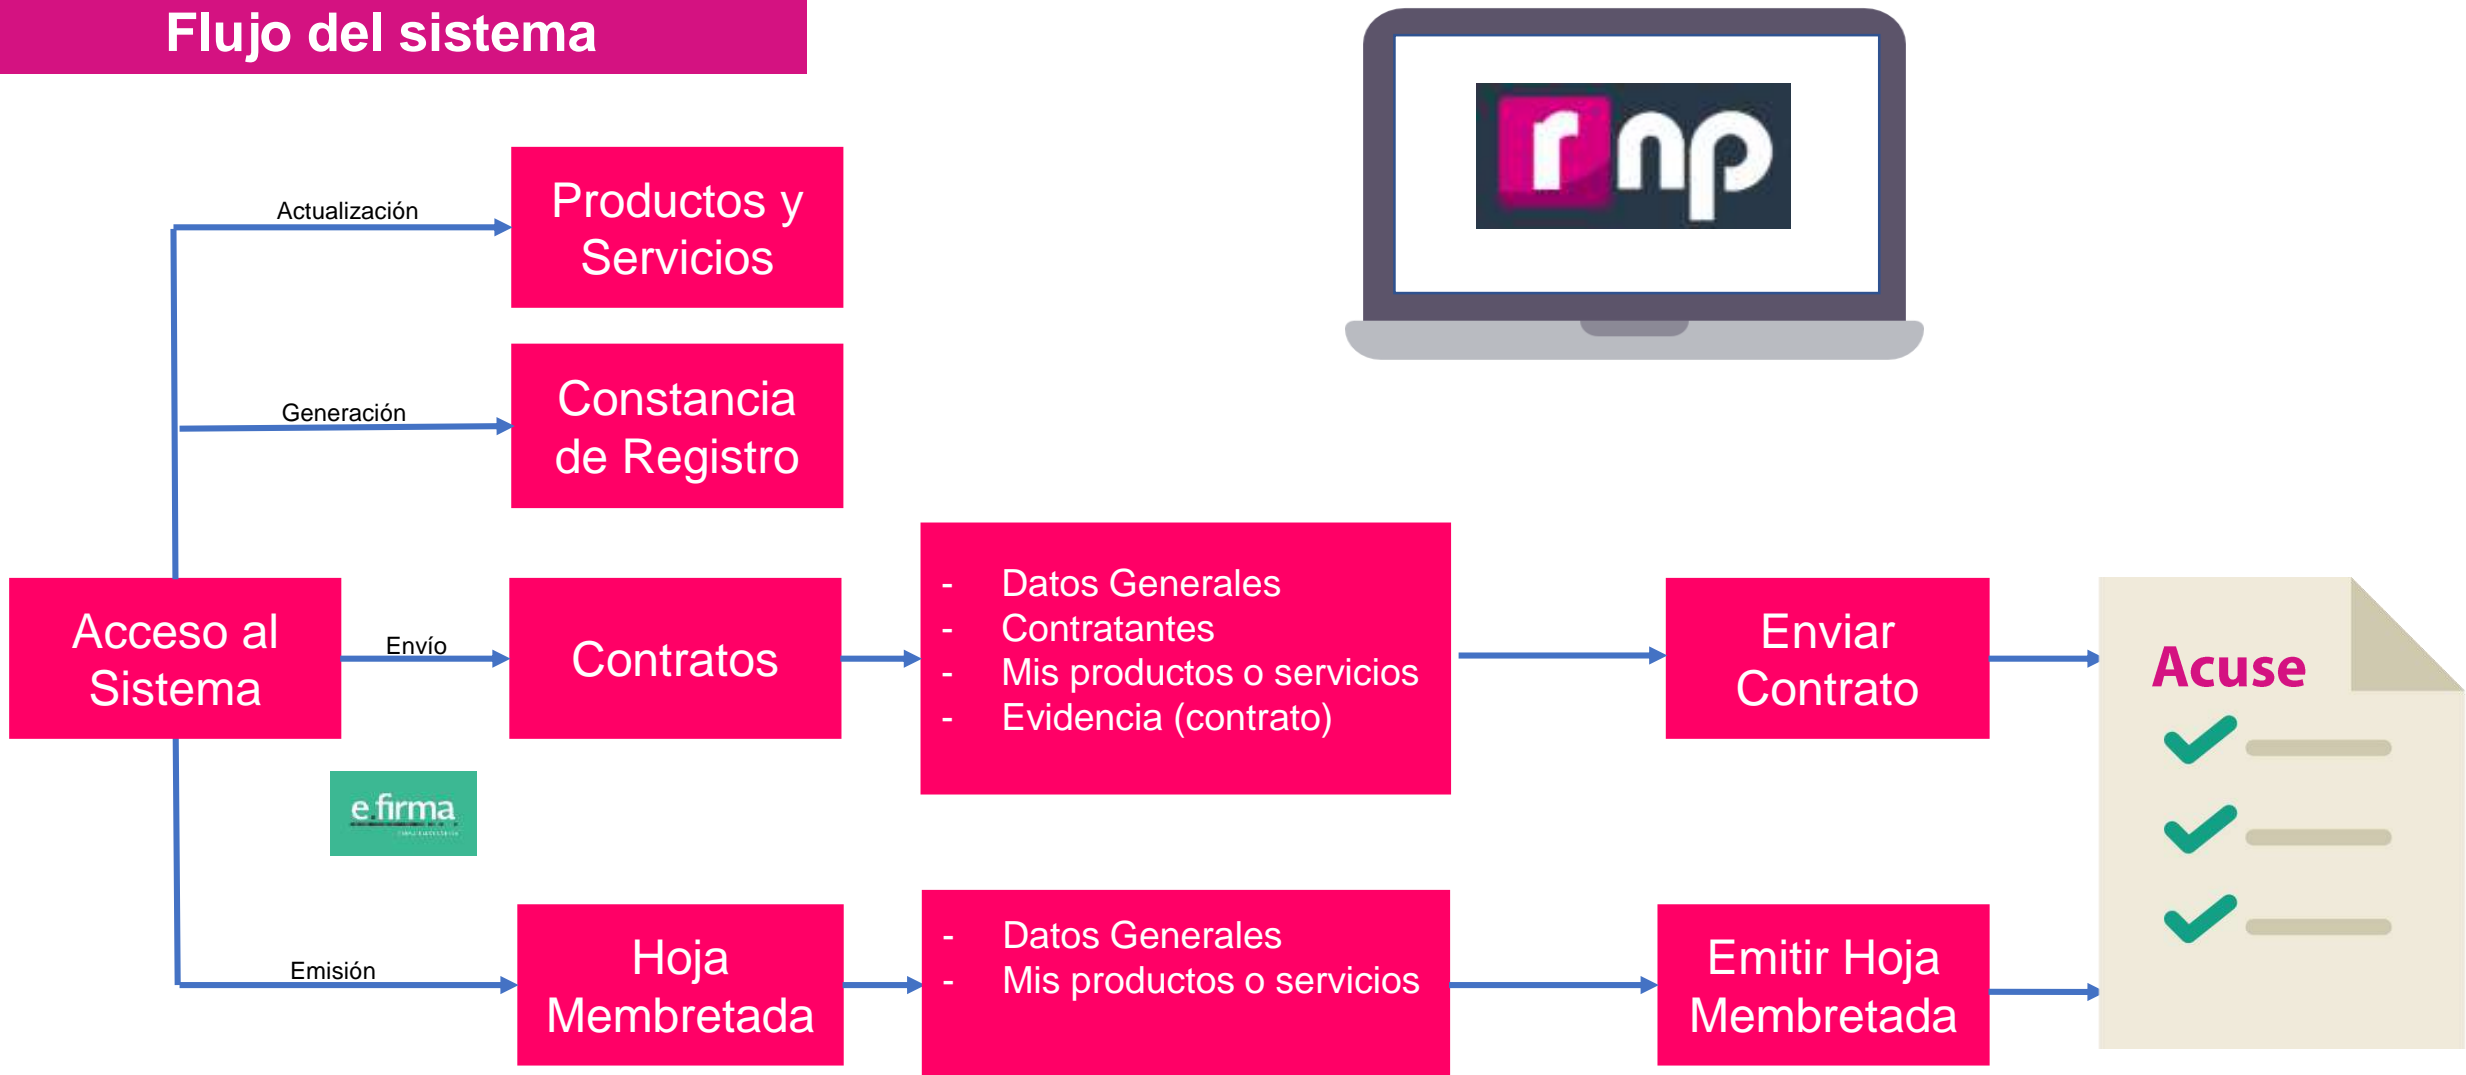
Flujo del sistema

rnp

Actualización

Productos y Servicios

Generación

Constancia de Registro

Acceso al Sistema

Envío

Contratos

- Datos Generales
- Contratantes
- Mis productos o servicios
- Evidencia (contrato)

Enviar Contrato

Acuse

e.firma

Emisión

Hoja Membretada

- Datos Generales
- Mis productos o servicios

Emitir Hoja Membretada